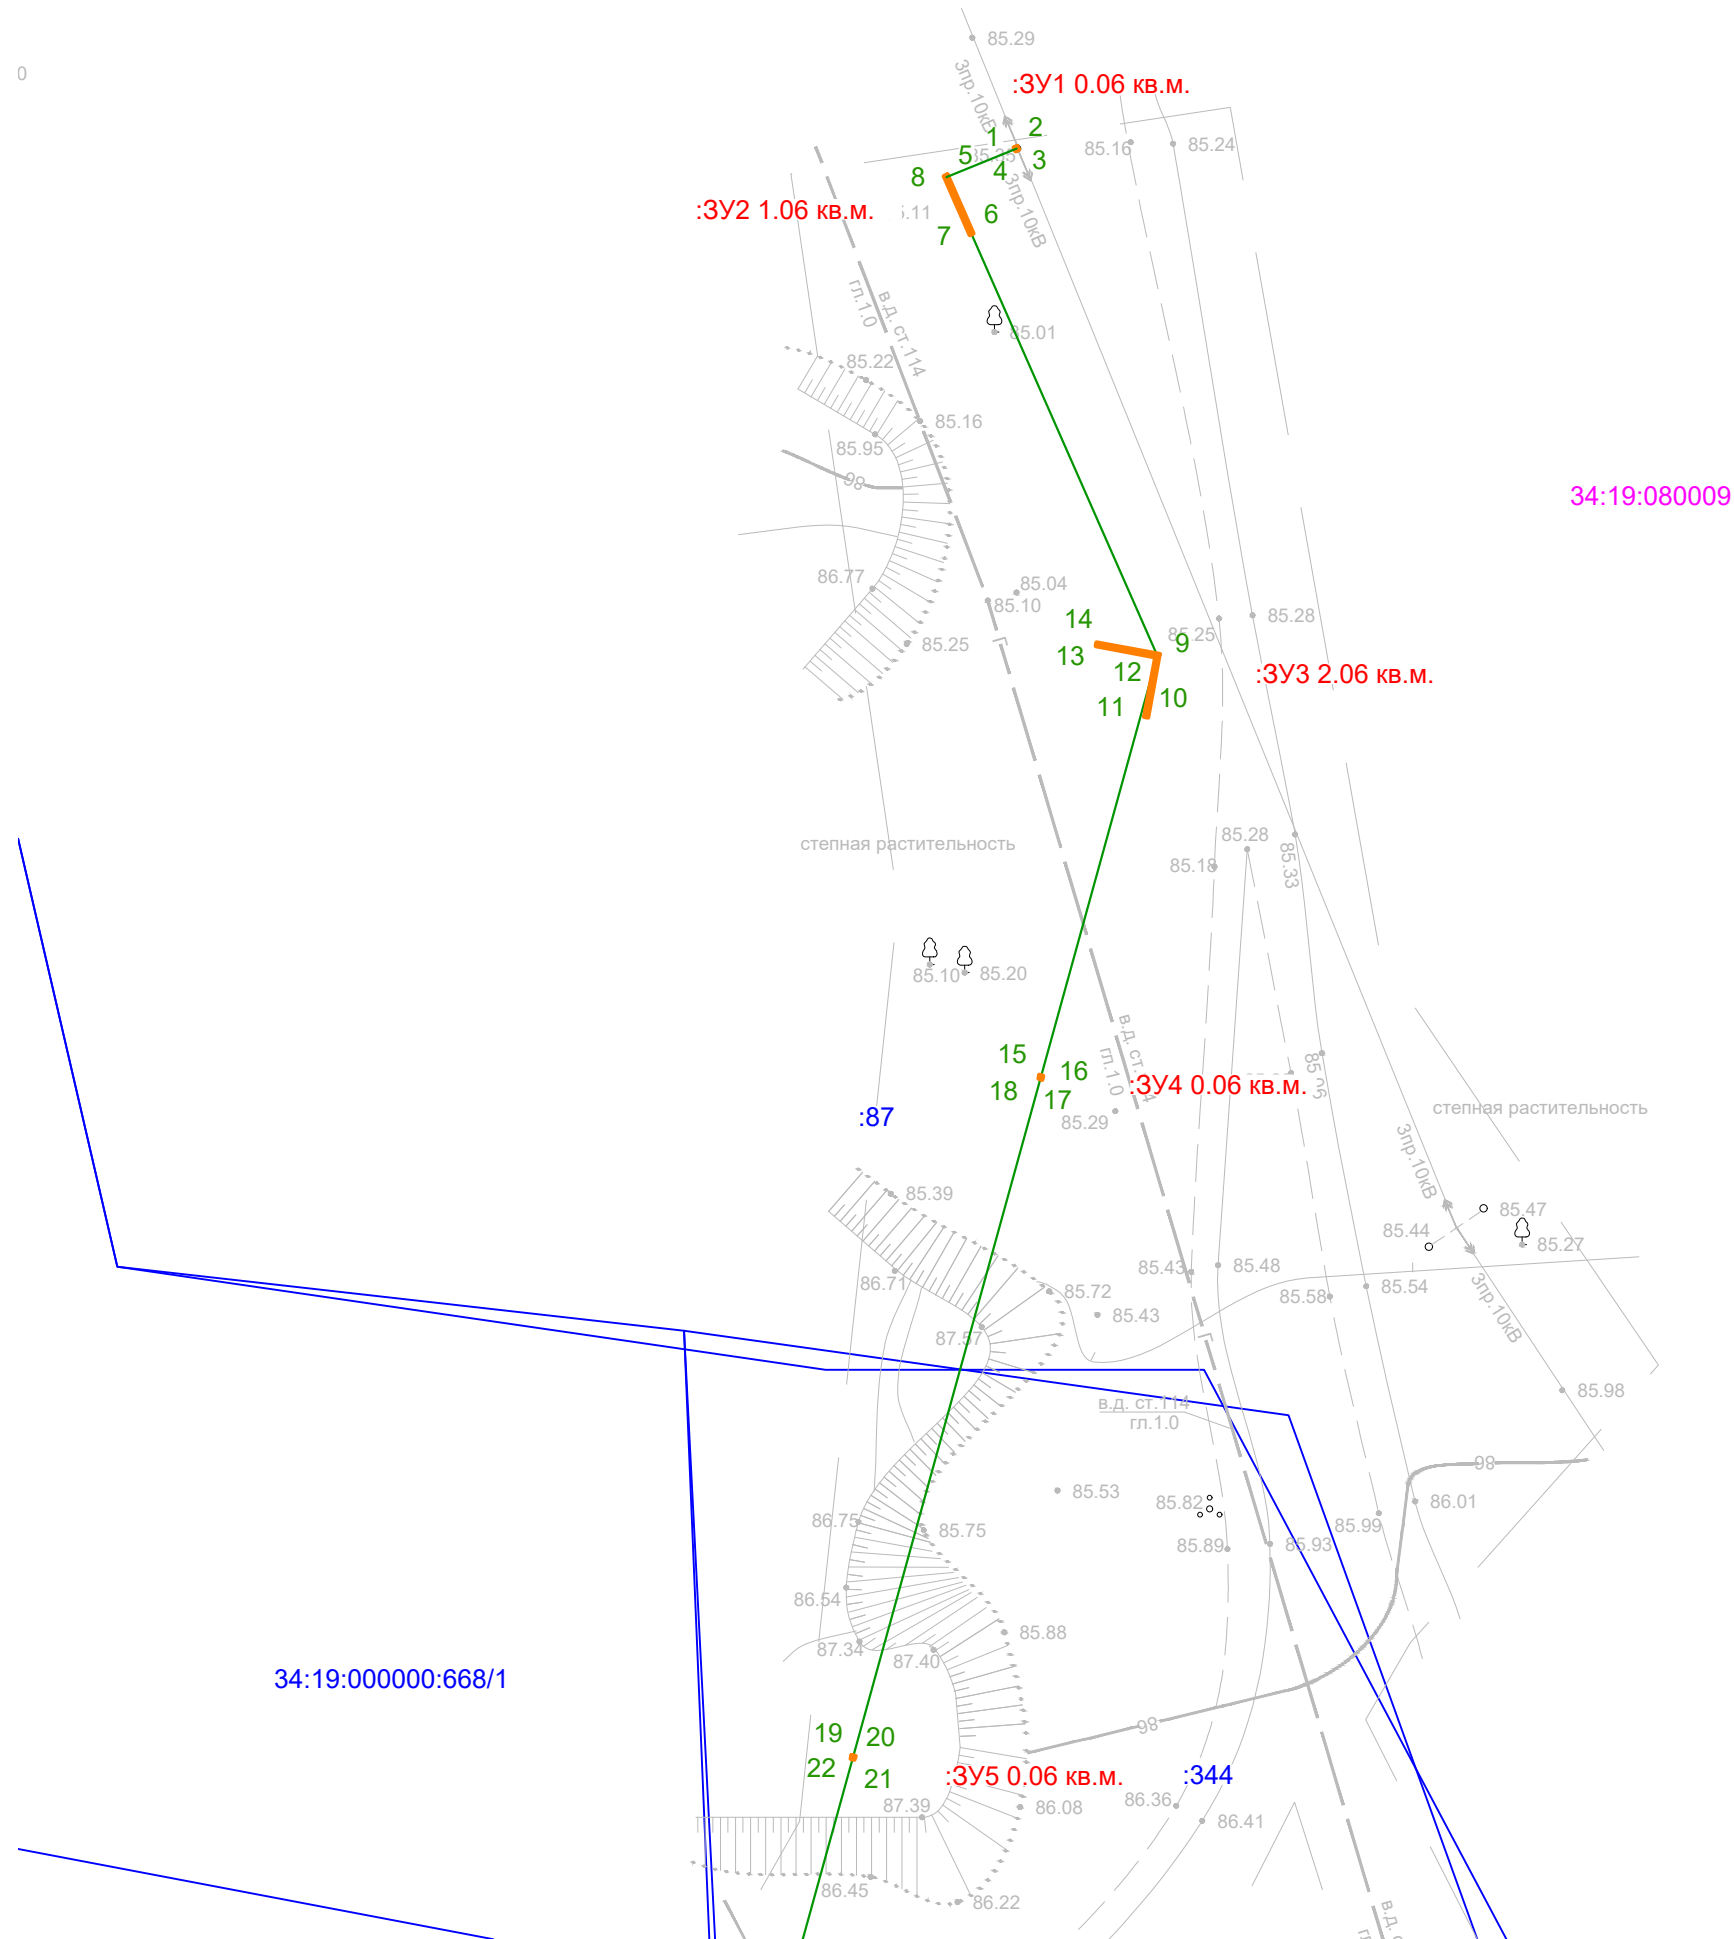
0
85.29
3пр.10кВ
:ЗУ1 0.06 кв.м.
1
2
5
3
4
85.16
85.24
8
:ЗУ2 1.06 кв.м.
6
7
3пр.10кВ
гл.1.0
в.д. ст.114
85.01
85.22
85.16
85.95
98
86.77
85.04
85.10
85.25
14
9
85.25
85.28
13
12
:ЗУ3 2.06 кв.м.
10
11
34:19:080009
степная растительность
85.28
85.18
85.33
85.10
85.20
15
16
в.д. ст.
гл.1.0
:ЗУ4 0.06 кв.м.
18
17
85.29
:87
степная растительность
3пр.10кВ
85.39
85.47
85.44
85.27
85.43
85.48
86.71
85.72
85.58
85.54
85.43
3пр.10кВ
87.57
в.д. ст.114
гл.1.0
85.98
98
85.53
85.82
86.01
86.75
85.75
85.99
85.89
85.93
86.54
85.88
87.34
87.40
34:19:000000:668/1
98
19
20
22
21
:ЗУ5 0.06 кв.м.
:344
87.39
86.08
86.36
86.41
86.45
86.22